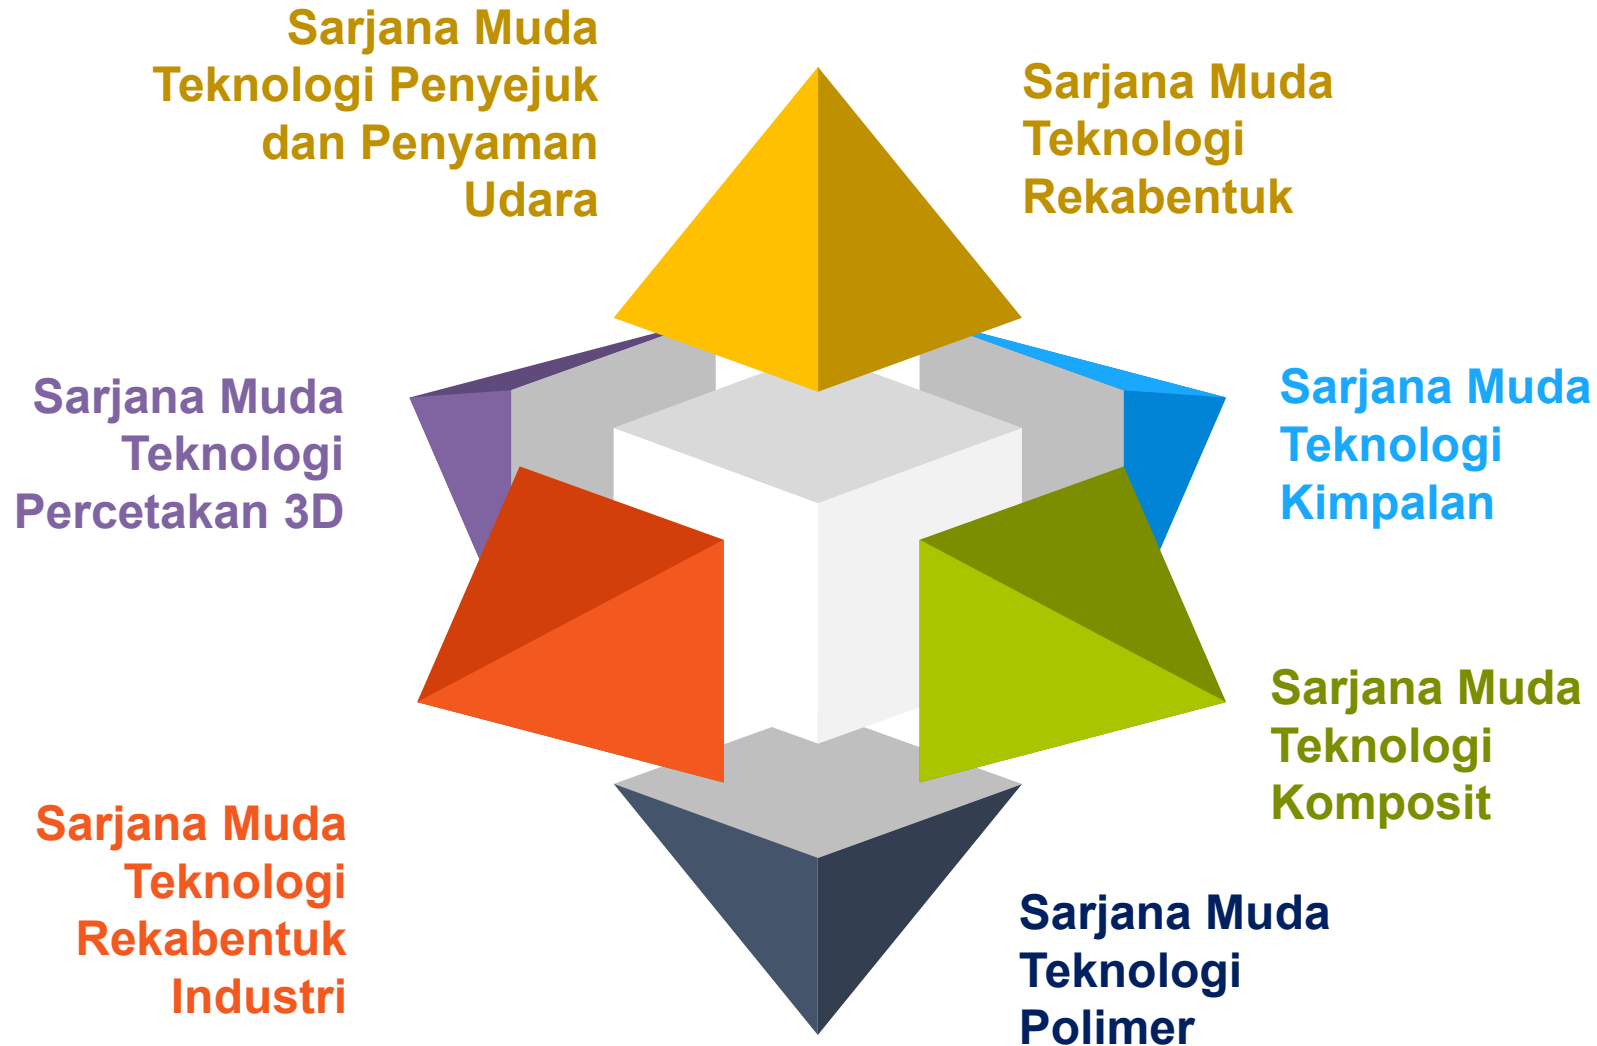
Sarjana Muda Teknologi Penyejuk dan Penyaman Udara

Sarjana Muda Teknologi Rekabentuk

Sarjana Muda Teknologi Percetakan 3D

Sarjana Muda Teknologi Kimpalan

Sarjana Muda Teknologi Komposit

Sarjana Muda Teknologi Rekabentuk Industri

Sarjana Muda Teknologi Polimer